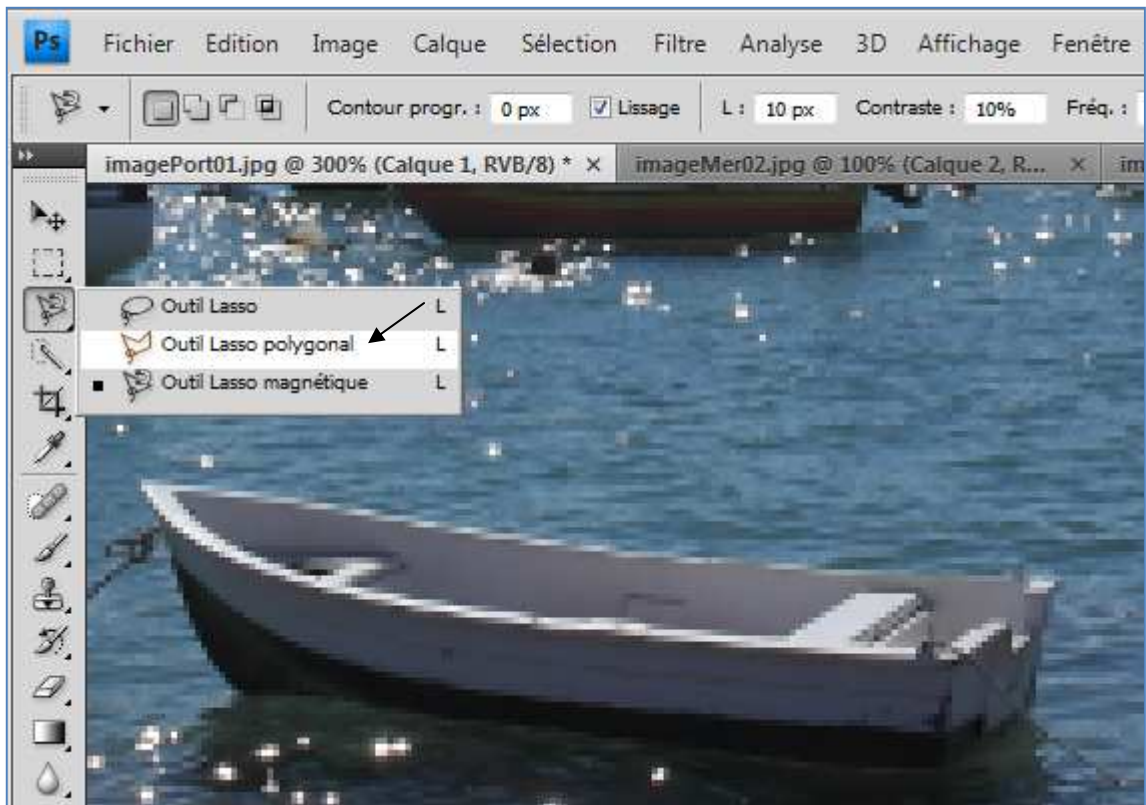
Ps Fichier Edition Image Calque Sélection Filtre Analyse 3D Affichage Fenêtre

Contour progr. : 0 px Lissage L : 10 px Contraste : 10% Fréq. :

imagePort01.jpg @ 300% (Calque 1, RVB/8) * × imageMer02.jpg @ 100% (Calque 2, R... × im

Outil Lasso L
Outil Lasso polygonal L
Outil Lasso magnétique L